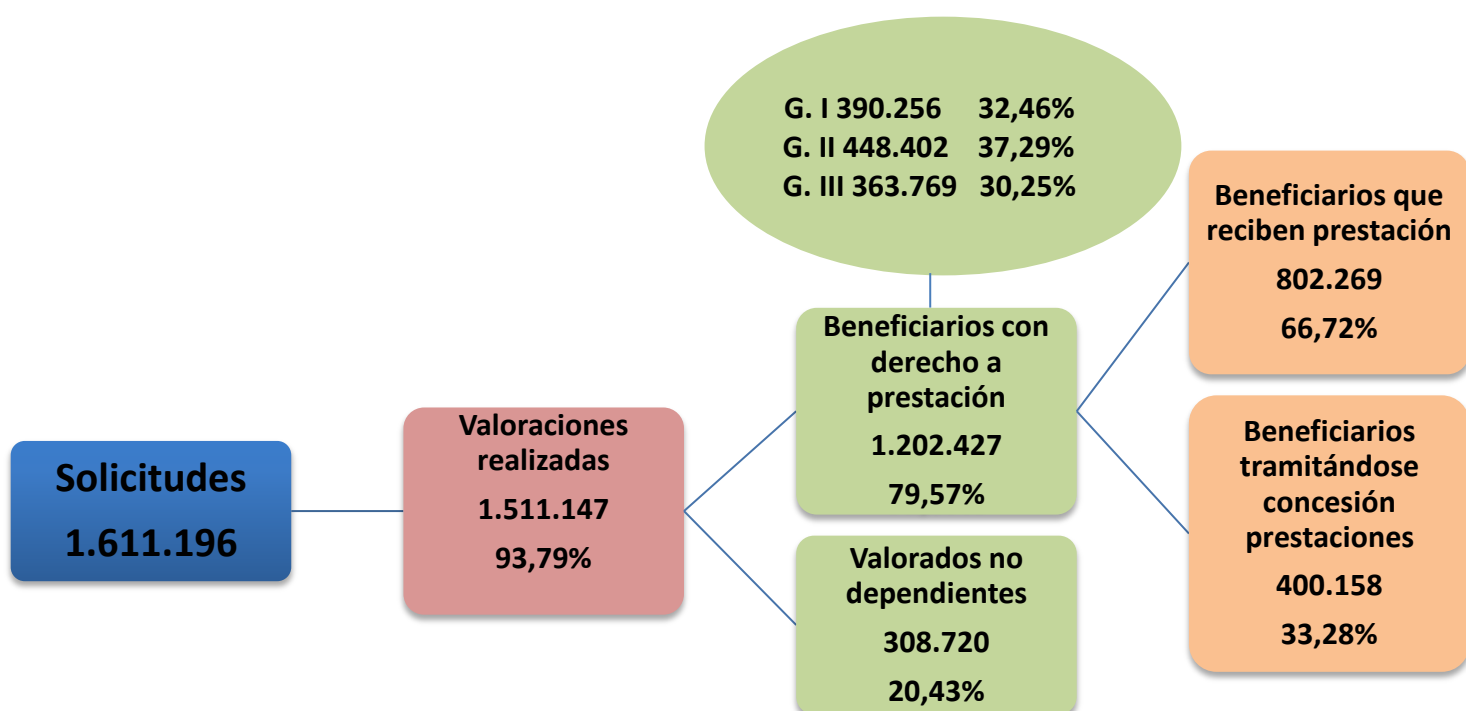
Solicitudes
1.611.196

Valoraciones realizadas
1.511.147
93,79%

G. I 390.256 32,46%
G. II 448.402 37,29%
G. III 363.769 30,25%

Beneficiarios con derecho a prestación
1.202.427
79,57%

Valorados no dependientes
308.720
20,43%

Beneficiarios que reciben prestación
802.269
66,72%

Beneficiarios tramitándose concesión prestaciones
400.158
33,28%